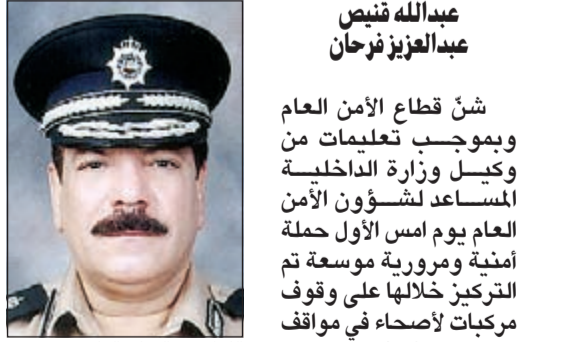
عبدالله قنيص
عبدالعزيز فرحان

شنّ قطاع الأمن العام وبموجب تعليمات من وكيل وزارة الداخلية المساعد لشؤون الأمن العام يوم امس الأول حملة أمنية ومرورية موسعة تم التركيز خلالها على وقوف مركبات لأصحاء في مواقف